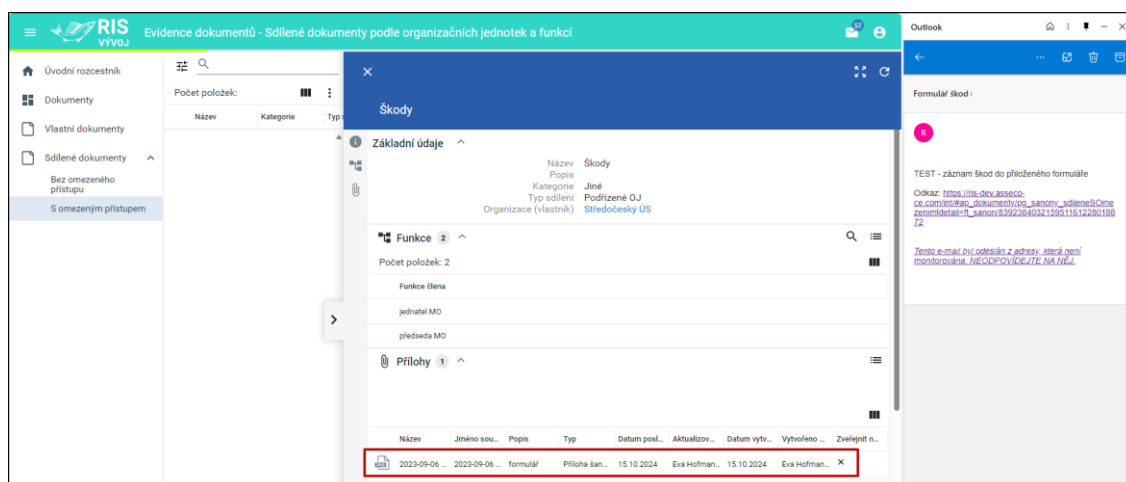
RIS VÝVOJ Evidence dokumentů - Sdílené dokumenty podle organizačních jednotek a funkcí

52

Outlook

Úvodní rozcestník
Dokumenty
Vlastní dokumenty
Sdílené dokumenty
Bez omezeného přístupu
S omezeným přístupem

Počet položek:

| Název | Kategorie | Typ s |
|---|---|---|

Škody

Základní údaje

Název Škody
Popis
Kategorie Jiné
Typ sdílení Podřízené OJ
Organizace (vlastník) Středočeský ÚS

Funkce 2

Počet položek: 2

| Funkce člena |
|---|
| jednatel MO |
| předseda MO |

Přílohy 1

| Název | Jméno sou... | Popis | Typ | Datum posl... | Aktualizov... | Datum vytv... | Vytvořeno ... | Zveřejnit n... |
|---|---|---|---|---|---|---|---|---|
| 2023-09-06 ... | 2023-09-06 ... | formulář | Příloha šan... | 15.10.2024 | Eva Hofman... | 15.10.2024 | Eva Hofman... | × |

Formulář škod ›

R

TEST - záznam škod do přiloženého formuláře

Odkaz: https://ris-dev.asseco-ce.com/int/#ap_dokumenty/pg_sanony_sdileneSOmezenimIdetail=ft_sanon/8392384032159511612280188 72

Tento e-mail byl odeslán z adresy, která není monitorována. NEODPOVÍDEJTE NA NĚJ.